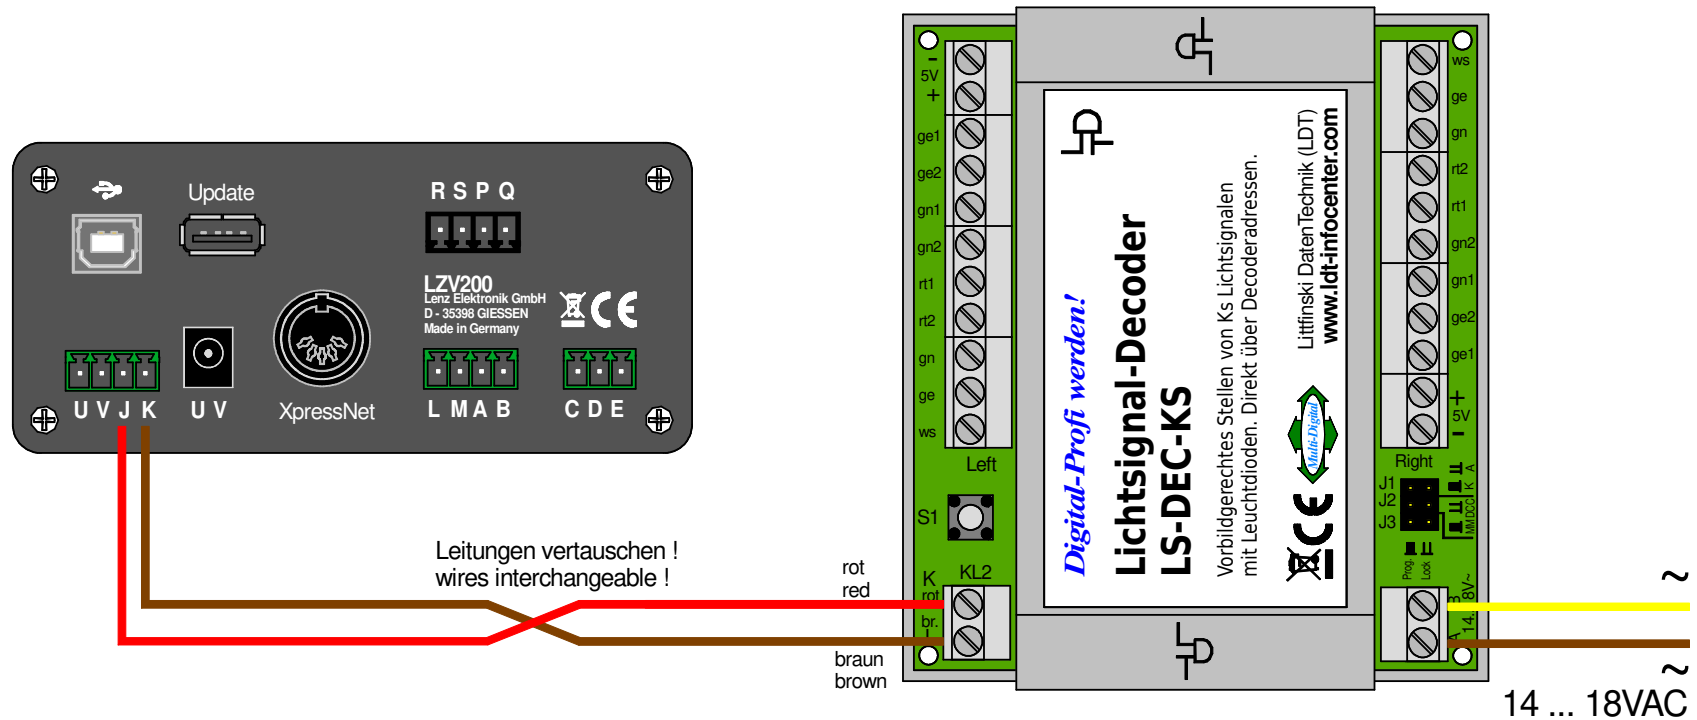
Update

R S P Q

LZV200
Lenz Elektronik GmbH
D - 35398 GIESSEN
Made in Germany

CE

U V J K

U V

XpressNet

L M A B

C D E

Leitungen vertauschen !
wires interchangeable !

rot
red

braun
brown

- 5V +
ge1
ge2
gn1
gn2
rt1
rt2
gn
ge
ws
Left
S1
K KL2
rot
br.
J

Digital-Profi werden!

Lichtsignal-Decoder
LS-DEC-KS

Vorbildgerechtes Stellen von Ks Lichtsignalen
mit Leuchtdioden. Direkt über Decoderadressen.

Littfinski DatenTechnik (LDT)
www.ldt-infocenter.com

Multi-Digital

CE

ws
ge
gn
rt2
rt1
gn2
gn1
ge2
ge1
+ 5V -
Right
J1
J2
J3
K A
MM DCC
Prog. Lock
3 8V~
4 14
A

~
~
14 ... 18VAC